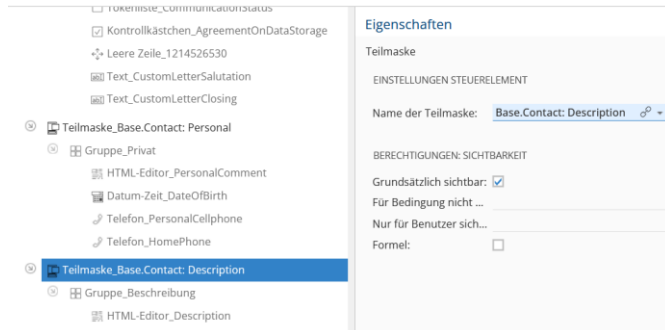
Tokenliste_CommunicationStatus
Kontrollkästchen_AgreementOnDataStorage
Leere Zeile_1214526530
Text_CustomLetterSalutation
Text_CustomLetterClosing
Teilmaske_Base.Contact: Personal
Gruppe_Privat
HTML-Editor_PersonalComment
Datum-Zeit_DateOfBirth
Telefon_PersonalCellphone
Telefon_HomePhone
Teilmaske_Base.Contact: Description
Gruppe_Beschreibung
HTML-Editor_Description

Eigenschaften
Teilmaske
EINSTELLUNGEN STEUERELEMENT
Name der Teilmaske: Base.Contact: Description
BERECHTIGUNGEN: SICHTBARKEIT
Grundsätzlich sichtbar: ☑
Für Bedingung nicht ...
Nur für Benutzer sich...
Formel: ☐